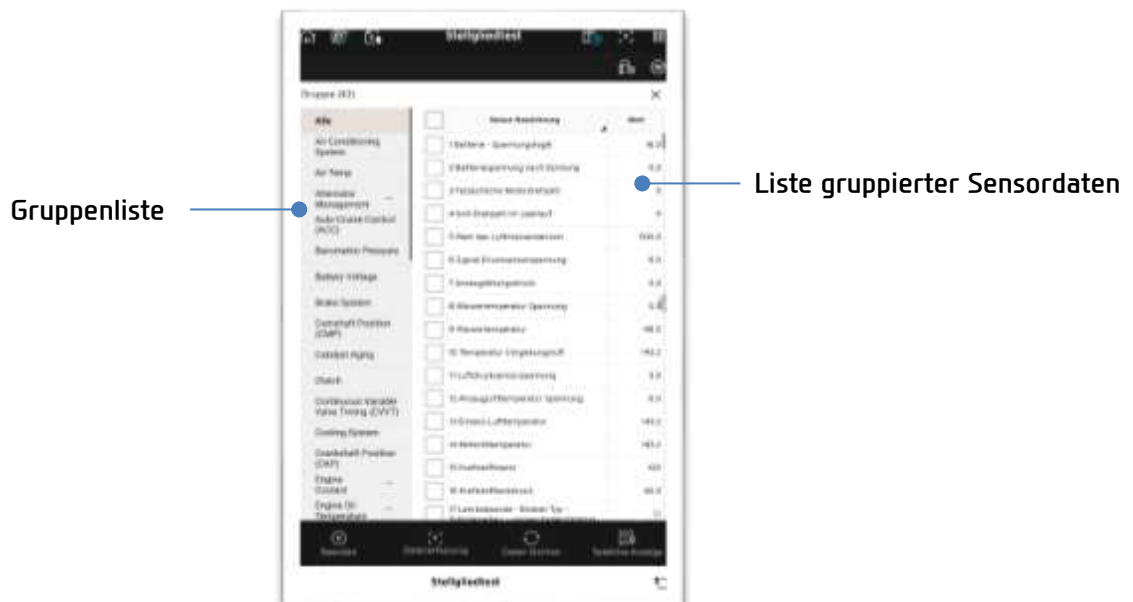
Stellgliedtest

Gruppe (83)

Alle
Air Conditioning System
Air Temp
Alternator Management
Auto Cruise Control (ACC)
Barometric Pressure
Battery Voltage
Brake System
Camshaft Position (CMP)
Catalyst Aging
Clutch
Continuous Variable Valve Timing (CVVT)
Cooling System
Crankshaft Position (CKP)
Engine Control
Engine Oil Temperature

Sensor Bezeichnung | Wert
1 Batterie - Spannungsabfall | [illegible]
2 Batteriespannung nach Zündung | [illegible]
3 Tatsächliche Motordrehzahl | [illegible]
4 Soll-Drehzahl im Leerlauf | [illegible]
5 Wert des Luftmassenzählers | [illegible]
6 Signal Drosselklappenspannung | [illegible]
7 Ansauglufttemperatur | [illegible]
8 Wassertemperatur Spannung | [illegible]
9 Wassertemperatur | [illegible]
10 Temperatur Umgebungsluft | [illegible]
11 Luftdrucksensorspannung | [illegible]
12 Ansauglufttemperatur Spannung | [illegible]
13 Ersatz-Lufttemperatur | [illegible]
14 Motoröltemperatur | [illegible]
15 Kraftstoffdruck | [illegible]
16 Kraftstoffbedarf | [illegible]
17 Lambdasonde - Binärer Typ - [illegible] | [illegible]

Gruppenliste

Liste gruppierter Sensordaten

Speichern
Datenerfassung
Daten löschen
Grafische Anzeige

Stellgliedtest